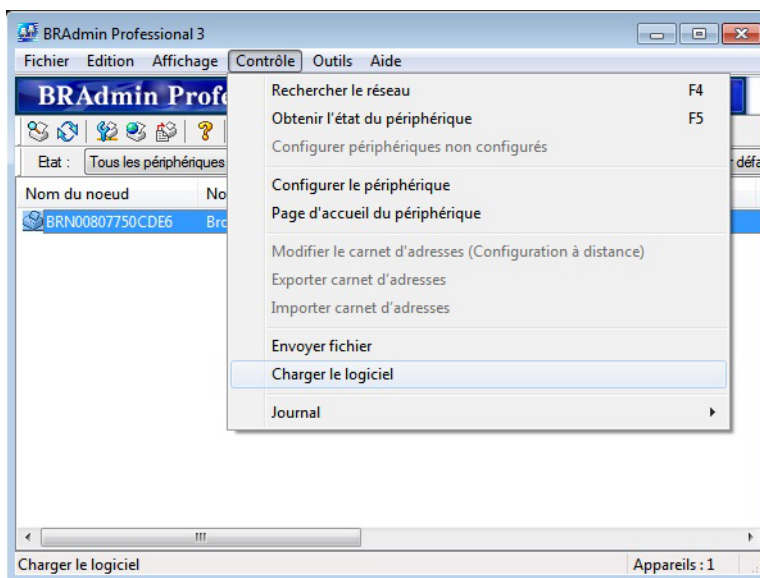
BRAdmin Professional 3

Fichier Edition Affichage Contrôle Outils Aide

BRAdmin Profe

Etat : Tous les périphériques

défa

Nom du noeud No

BRN00807750CDE6 Bro

Rechercher le réseau F4
Obtenir l'état du périphérique F5
Configurer périphériques non configurés

Configurer le périphérique
Page d'accueil du périphérique

Modifier le carnet d'adresses (Configuration à distance)
Exporter carnet d'adresses
Importer carnet d'adresses

Envoyer fichier
Charger le logiciel

Journal

Charger le logiciel

Appareils : 1